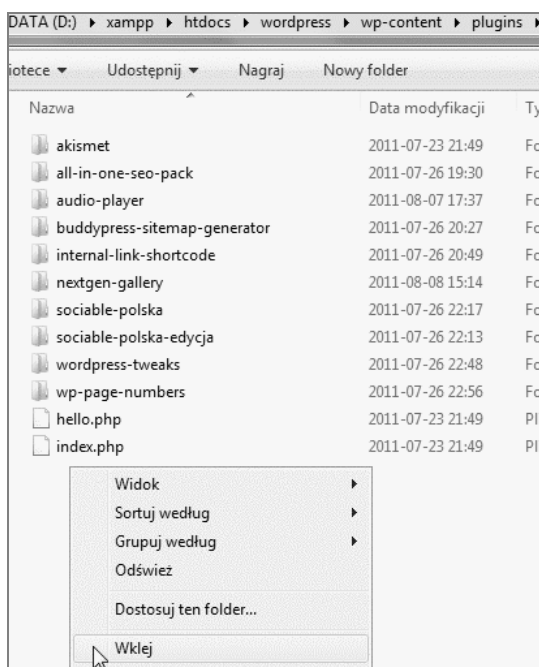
DATA (D:) ▸ xampp ▸ htdocs ▸ wordpress ▸ wp-content ▸ plugins ▸

iotece ▾ Udostępnij ▾ Nagraj Nowy folder

| Nazwa | Data modyfikacji | Ty |
|---|---|---|
| akismet | 2011-07-23 21:49 | Fo |
| all-in-one-seo-pack | 2011-07-26 19:30 | Fo |
| audio-player | 2011-08-07 17:37 | Fo |
| buddypress-sitemap-generator | 2011-07-26 20:27 | Fo |
| internal-link-shortcode | 2011-07-26 20:49 | Fo |
| nextgen-gallery | 2011-08-08 15:14 | Fo |
| sociable-polska | 2011-07-26 22:17 | Fo |
| sociable-polska-edycja | 2011-07-26 22:13 | Fo |
| wordpress-tweaks | 2011-07-26 22:48 | Fo |
| wp-page-numbers | 2011-07-26 22:56 | Fo |
| hello.php | 2011-07-23 21:49 | Pl |
| index.php | 2011-07-23 21:49 | Pl |

Widok
Sortuj według
Grupuj według
Odśwież
Dostosuj ten folder...
Wklej